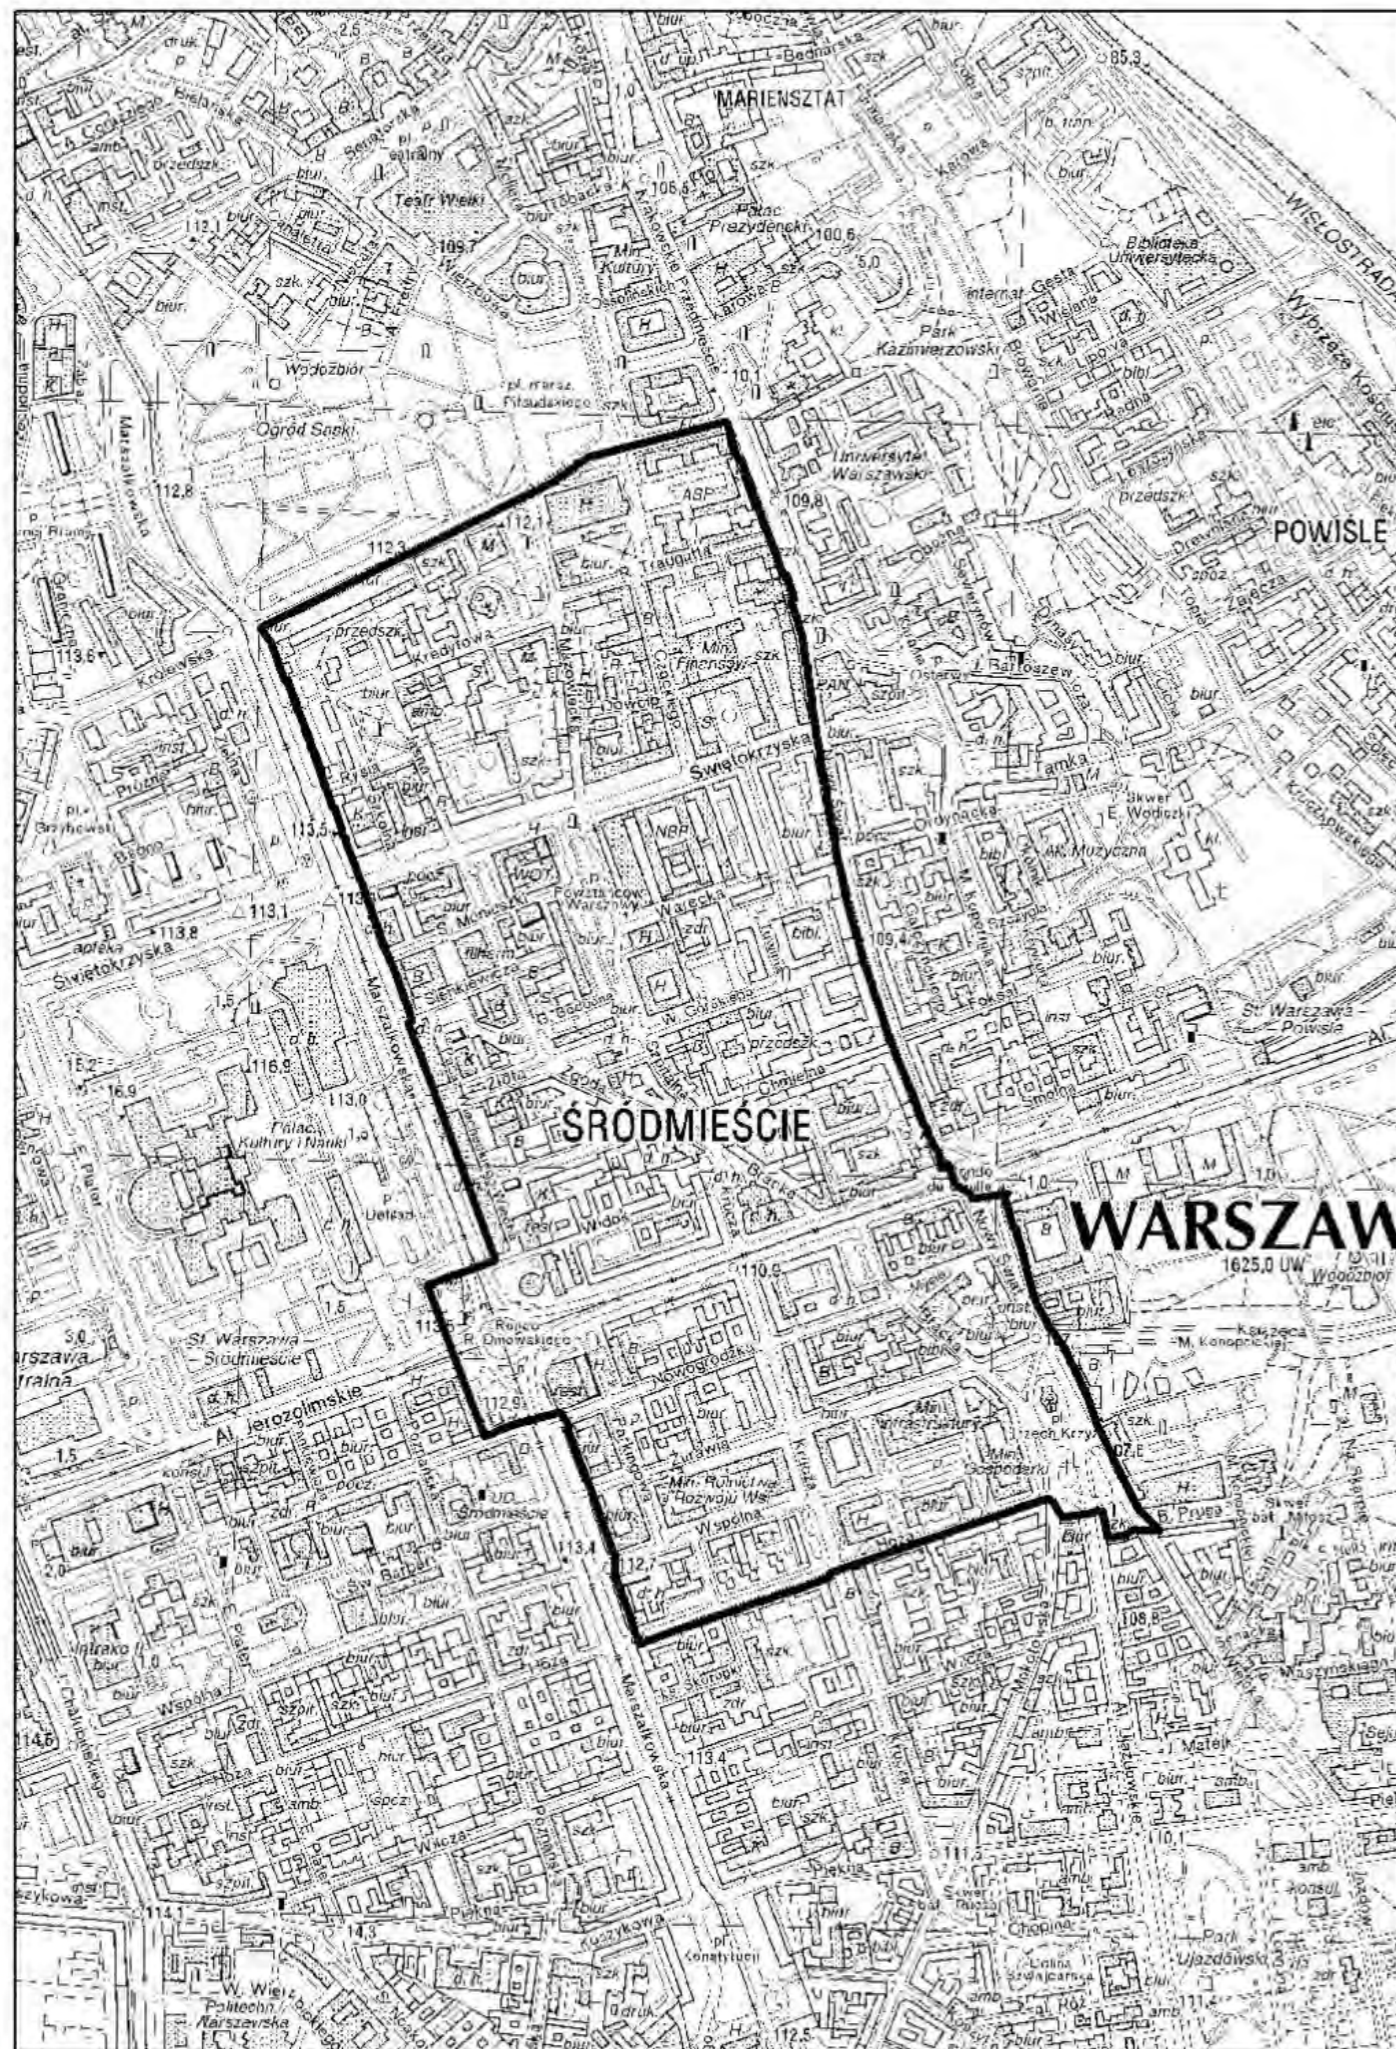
MARIENSZTAT
Teatr Wielki
Pałac Prezydencki
Min. Kultury
Biblioteka Uniwersytecka
Park Kazimierzowski
Ogród Saski
Uniwersytet Warszawski
ASP
POWIŚLE
Traugutta
Kredytowa
Min. Finansów
Świętokrzyska
NBP
Powstańców Warszawy
Warecka
Królewska
Marszałkowska
Świętokrzyska
ŚRÓDMIEŚCIE
Pałac Kultury i Nauki
Chmielna
Widok
WARSZAW
Tamka
Ak. Muzyczna
Foksal
St. Warszawa Powiśle
St. Warszawa Śródmieście
Al. Jerozolimskie
Nowogrodzka
Min. Infrastruktury
Min. Gospodarki
Min. Rolnictwa i Rozwoju Wsi
Wspólna
Hoża
Marszałkowska
Wilcza
Piękna
Koszykowa
Chopina
Park Ujazdowski
pl. Konstytucji
Politechnika Warszawska
Al. Ujazdowskie
Mokotowska
Krucza
Chałubińskiego
Wspólna
Emilii Plater